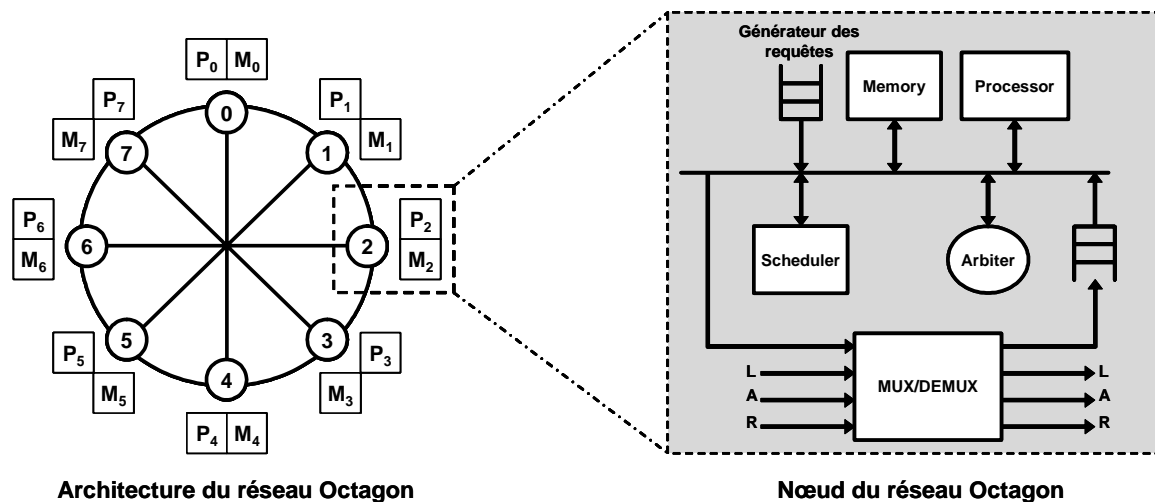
$P_0$ $M_0$
$P_7$
$M_7$
$P_1$
$M_1$
0
7
1
$P_6$
$M_6$
6
2
$P_2$
$M_2$
5
3
$P_5$
$M_5$
$P_3$
$M_3$
4
$P_4$ $M_4$

Architecture du réseau Octagon

Générateur des requêtes
Memory
Processor
Scheduler
Arbiter
MUX/DEMUX
L
A
R
L
A
R

Nœud du réseau Octagon